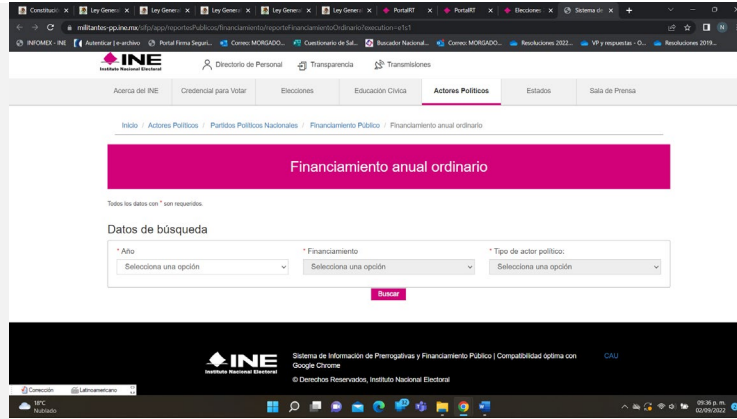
Constitució × Ley Genera × Ley Genera × Ley Genera × Ley Genera × Ley Genera × PortalRT × PortalRT × Elecciones × Sistema de × +

militantes-pp.ine.mx/sifp/app/reportesPublicos/financiamiento/reporteFinanciamientoOrdinario?execution=e1s1

INFOMEX - INE | Autenticar | e-archivo | Portal Firma Seguri... | Correo: MORGADO... | Cuestionario de Sal... | Buscador Nacional... | Correo: MORGADO... | Resoluciones 2022... | VP y respuestas - O... | Resoluciones 2019...

INE Instituto Nacional Electoral | Directorio de Personal | Transparencia | Transmisiones

Acerca del INE | Credencial para Votar | Elecciones | Educación Cívica | Actores Políticos | Estados | Sala de Prensa

Inicio / Actores Políticos / Partidos Políticos Nacionales / Financiamiento Público / Financiamiento anual ordinario

Financiamiento anual ordinario

Todos los datos con * son requeridos.

Datos de búsqueda

* Año
Selecciona una opción

* Financiamiento
Selecciona una opción

* Tipo de actor político:
Selecciona una opción

Buscar

INE Instituto Nacional Electoral

Sistema de Información de Prerrogativas y Financiamiento Público | Compatibilidad óptima con Google Chrome

CAU

© Derechos Reservados, Instituto Nacional Electoral

Corrección | Latinoamericano

18°C Nublado

09:36 p. m. 02/09/2022